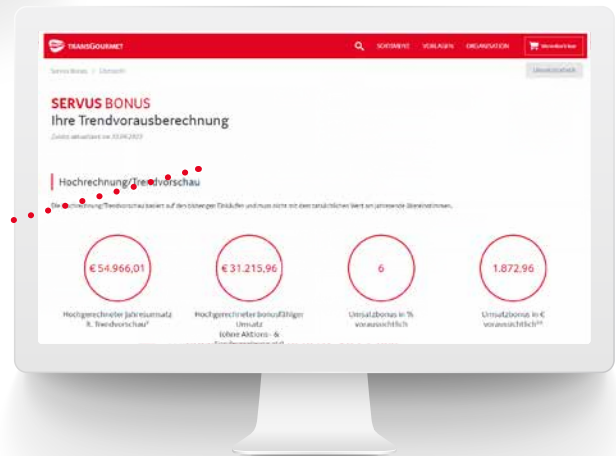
TRANSGOURMET

SORTIMENT VORLAGEN ORGANISATION Warenkorb

Servus Bonus / Übersicht

Umsatzstatistik

SERVUS BONUS
Ihre Trendvorausberechnung

Zuletzt aktualisiert am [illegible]

Hochrechnung/Trendvorschau

Die Hochrechnung/Trendvorschau basiert auf den bisherigen Einkäufen und muss nicht mit dem tatsächlichen Wert am Jahresende übereinstimmen.

€ 54.966,01
Hochgerechneter Jahresumsatz lt. Trendvorschau*

€ 31.215,96
Hochgerechneter bonusfähiger Umsatz (ohne Aktions- & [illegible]

6
Umsatzbonus in % voraussichtlich

1.872,96
Umsatzbonus in € voraussichtlich